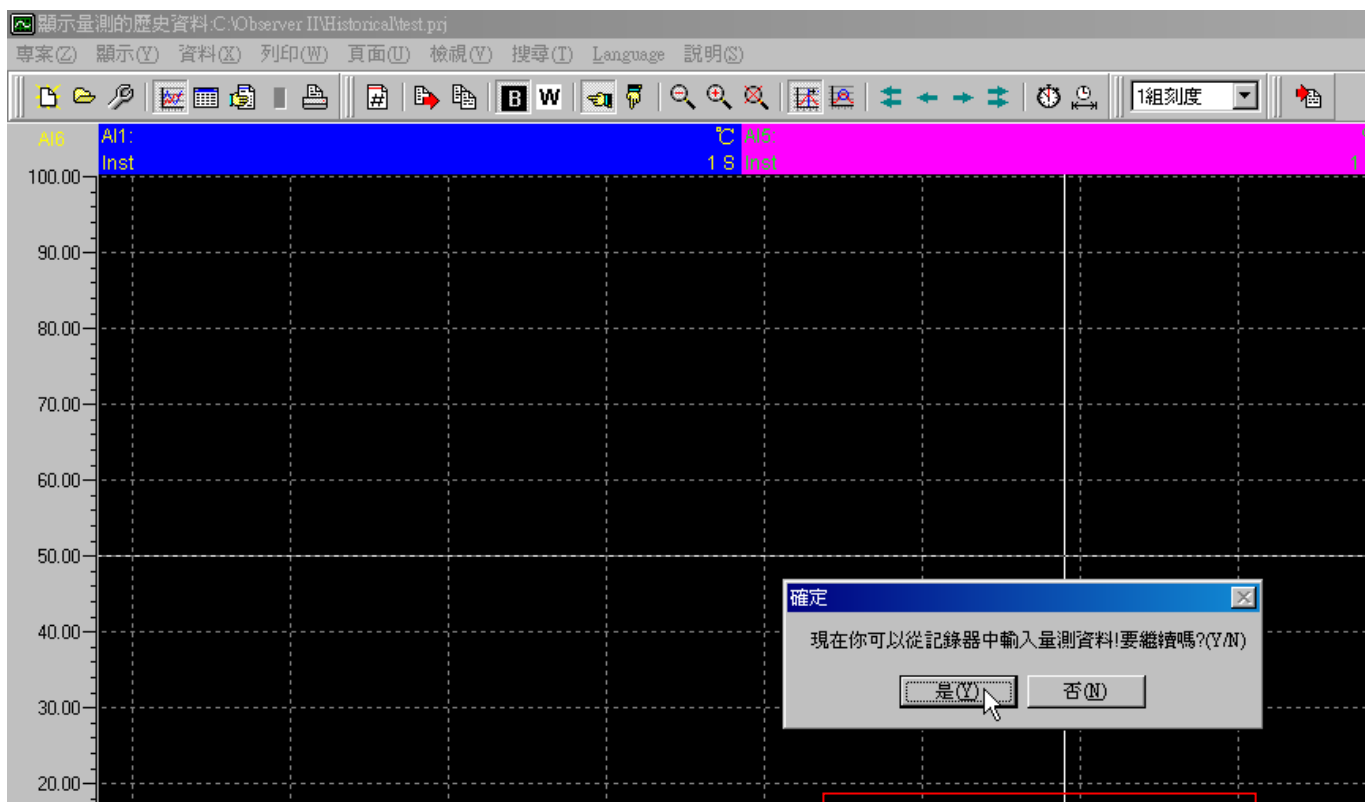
顯示量測的歷史資料:C:\Observer II\Historical\test.prj

專案(Z) 顯示(Y) 資料(X) 列印(W) 頁面(U) 檢視(V) 搜尋(T) Language 說明(S)

B W 1組刻度

AI6 AI1: ℃ AI5:
Inst 1 S Inst 1

100.00
90.00
80.00
70.00
60.00
50.00
40.00
30.00
20.00

確定

現在你可以從記錄器中輸入量測資料!要繼續嗎?(Y/N)

是(Y) 否(N)